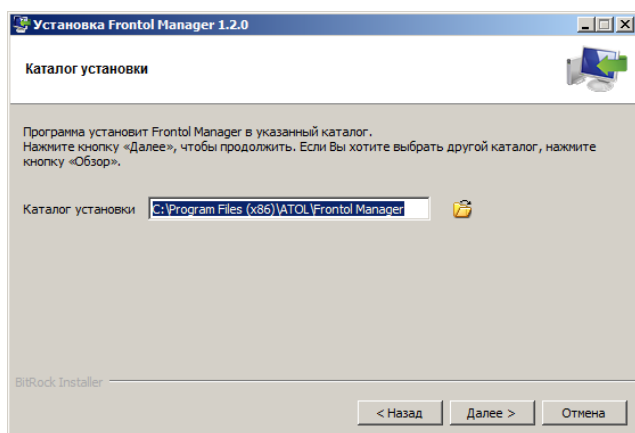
Установка Frontol Manager 1.2.0

Каталог установки

Программа установит Frontol Manager в указанный каталог.
Нажмите кнопку «Далее», чтобы продолжить. Если Вы хотите выбрать другой каталог, нажмите кнопку «Обзор».

Каталог установки C:\Program Files (x86)\ATOL\Frontol Manager

BitRock Installer

< Назад Далее > Отмена